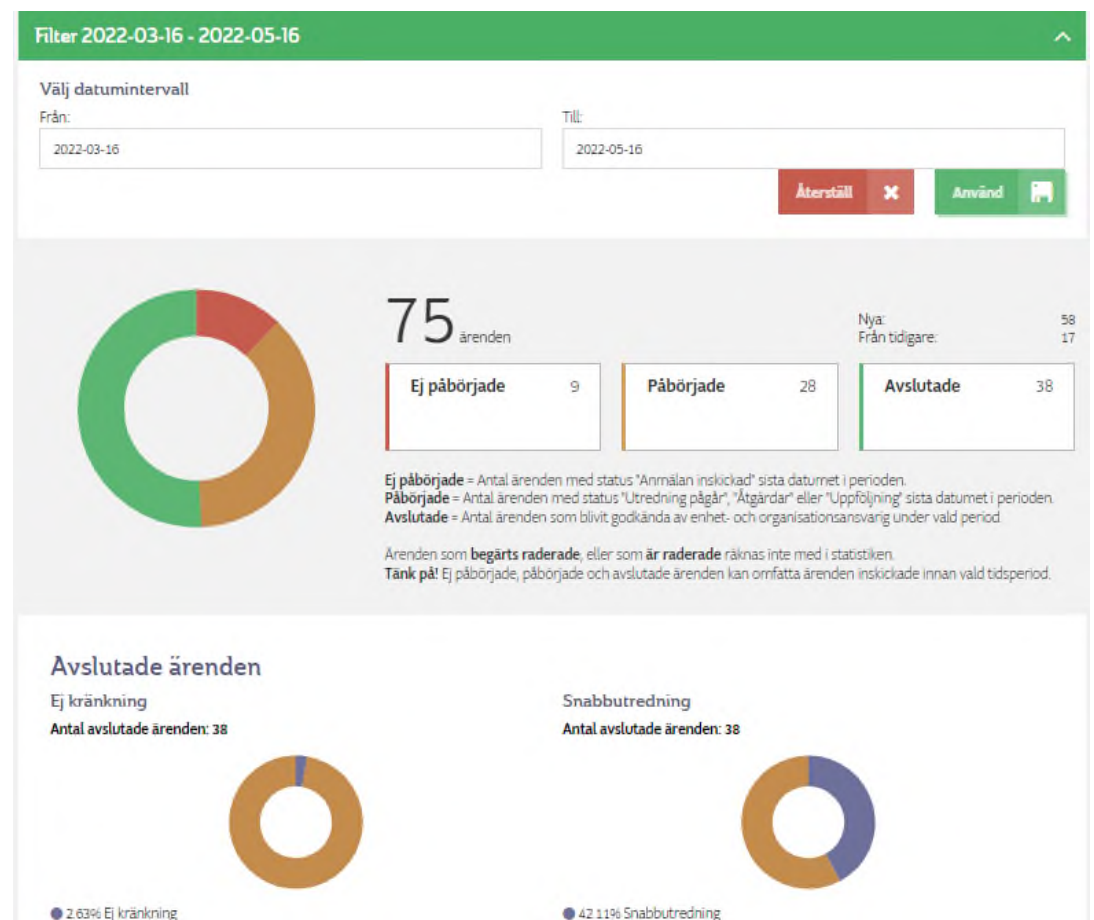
Filter 2022-03-16 - 2022-05-16

Välj datumintervall

Från:

2022-03-16

Till:

2022-05-16

Återställ

Använd

75 ärenden

Nya: 58
Från tidigare: 17

Ej påbörjade 9

Påbörjade 28

Avslutade 38

**Ej påbörjade** = Antal ärenden med status "Anmälan inskickad" sista datumet i perioden.
**Påbörjade** = Antal ärenden med status "Utredning pågår", "Åtgärdar" eller "Uppföljning" sista datumet i perioden.
**Avslutade** = Antal ärenden som blivit godkända av enhet- och organisationsansvarig under vald period.

Ärenden som **begärts raderade**, eller som **är raderade** räknas inte med i statistiken.
**Tänk på!** Ej påbörjade, påbörjade och avslutade ärenden kan omfatta ärenden inskickade innan vald tidsperiod.

Avslutade ärenden

Ej kränkning

Antal avslutade ärenden: 38

2.63% Ej kränkning

Snabbutredning

Antal avslutade ärenden: 38

42.11% Snabbutredning